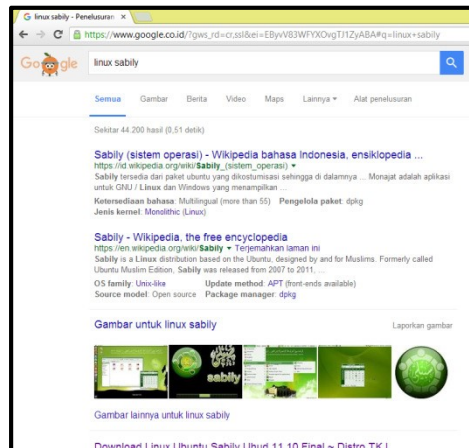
linux sabily - Penelusuran ×

https://www.google.co.id/?gws_rd=cr,ssl&ei=EByvV83WFXOvgTJ1ZyABA#q=linux+sabily

Google

linux sabily

Semua Gambar Berita Video Maps Lainnya ▾ Alat penelusuran

Sekitar 44.200 hasil (0,51 detik)

Sabily (sistem operasi) - Wikipedia bahasa Indonesia, ensiklopedia ...
https://id.wikipedia.org/wiki/Sabily_(sistem_operasi) ▾
Sabily tersedia dari paket ubuntu yang dikostumisasi sehingga di dalamnya ... Monajat adalah aplikasi untuk GNU / Linux dan Windows yang menampilkan ...
Ketersediaan bahasa: Multilingual (more than 55) Pengelola paket: dpkg
Jenis kernel: Monolithic (Linux)

Sabily - Wikipedia, the free encyclopedia
https://en.wikipedia.org/wiki/Sabily ▾ Terjemahkan laman ini
Sabily is a Linux distribution based on the Ubuntu, designed by and for Muslims. Formerly called Ubuntu Muslim Edition, Sabily was released from 2007 to 2011, ...
OS family: Unix-like Update method: APT (front-ends available)
Source model: Open source Package manager: dpkg

Gambar untuk linux sabily Laporkan gambar

sabily

Gambar lainnya untuk linux sabily

Download Linux Ubuntu Sabily Uhud 11.10 Final ~ Distro TK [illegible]